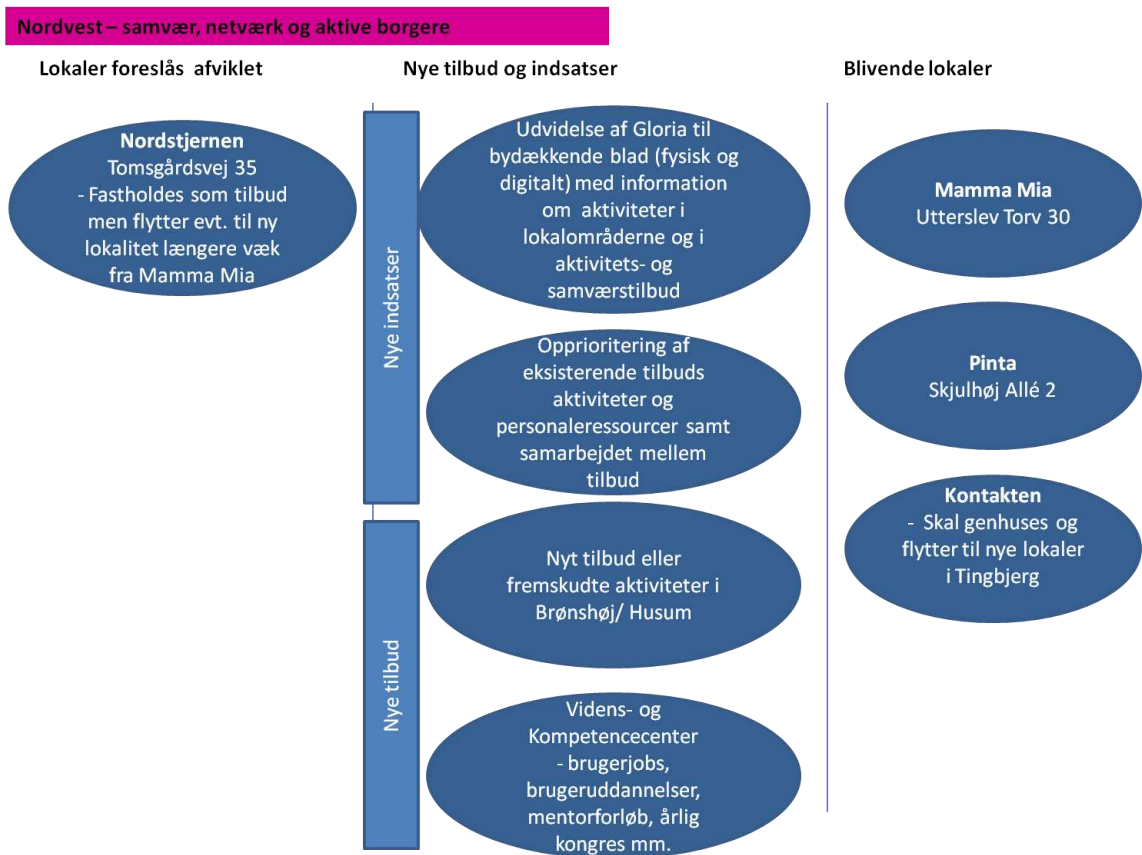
Nordvest – samvær, netværk og aktive borgere

Lokaler foreslås afviklet

Nye tilbud og indsatser

Blivende lokaler

Nordstjernen
Tomsgårdsvej 35
- Fastholdes som tilbud men flytter evt. til ny lokalitet længere væk fra Mamma Mia

Nye indsatser

Udvidelse af Gloria til bydækkende blad (fysisk og digitalt) med information om aktiviteter i lokalområderne og i aktivitets- og samværstilbud

Opprioritering af eksisterende tilbuds aktiviteter og personaleressourcer samt samarbejdet mellem tilbud

Nye tilbud

Nyt tilbud eller fremskudte aktiviteter i Brønshøj/ Husum

Videns- og Kompetencecenter
- brugerjobs, brugeruddannelser, mentorforløb, årlig kongres mm.

Mamma Mia
Utterslev Torv 30

Pinta
Skjulhøj Allé 2

Kontakten
- Skal genhuses og flytter til nye lokaler i Tingbjerg